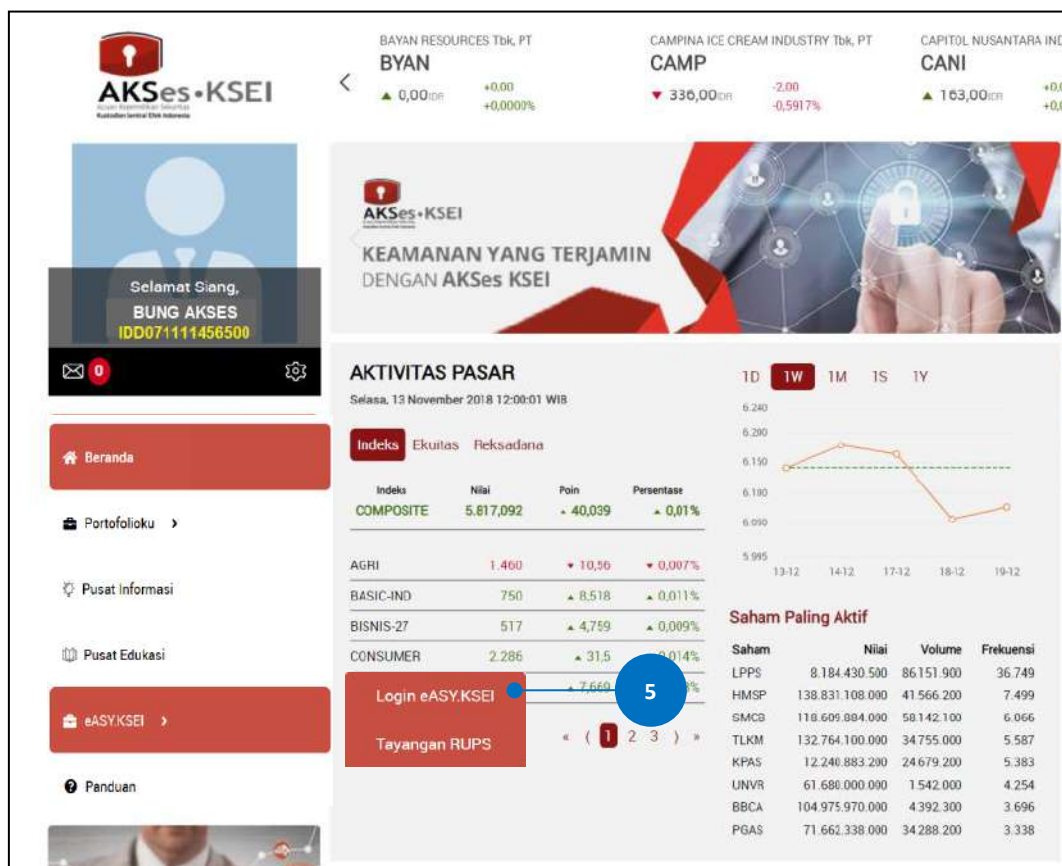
AKSes•KSEI
Acuan Kepemilikan Sekuritas
Kustodian Sentral Efek Indonesia

BAYAN RESOURCES Tbk, PT
BYAN
▲ 0,00IDR +0,00 +0,0000%

CAMPINA ICE CREAM INDUSTRY Tbk, PT
CAMP
▼ 336,00IDR -2,00 -0,5917%

CAPITOL NUSANTARA IND
CANI
▲ 163,00IDR +0,0 +0,0

Selamat Siang,
BUNG AKSES
IDD071111456500

0

Beranda
Portofolioku ›
Pusat Informasi
Pusat Edukasi
eASY.KSEI ›
Panduan

AKSes•KSEI
KEAMANAN YANG TERJAMIN
DENGAN AKSes KSEI

AKTIVITAS PASAR
Selasa, 13 November 2018 12:00:01 WIB

Indeks Ekuitas Reksadana

| Indeks | Nilai | Poin | Persentase |
|---|---|---|---|
| COMPOSITE | 5.817,092 | ▲ 40,039 | ▲ 0,01% |
| AGRI | 1.460 | ▼ 10,56 | ▼ 0,007% |
| BASIC-IND | 750 | ▲ 8,518 | ▲ 0,011% |
| BISNIS-27 | 517 | ▲ 4,759 | ▲ 0,009% |
| CONSUMER | 2.286 | ▲ 31,5 | 0,014% |
| | | ▲ 7,669 | % |

Login eASY.KSEI
Tayangan RUPS

5

« ‹ 1 2 3 › »

1D 1W 1M 1S 1Y
6.240
6.200
6.150
6.100
6.050
5.995
13-12 14-12 17-12 18-12 19-12

Saham Paling Aktif

| Saham | Nilai | Volume | Frekuensi |
|---|---|---|---|
| LPPS | 8.184.430.500 | 86.151.900 | 36.749 |
| HMSP | 138.831.108.000 | 41.566.200 | 7.499 |
| SMCB | 118.609.884.000 | 58.142.100 | 6.066 |
| TLKM | 132.764.100.000 | 34.755.000 | 5.587 |
| KPAS | 12.240.883.200 | 24.679.200 | 5.383 |
| UNVR | 61.688.000.000 | 1.542.000 | 4.254 |
| BBCA | 104.975.970.000 | 4.392.300 | 3.696 |
| PGAS | 71.662.338.000 | 34.288.200 | 3.338 |